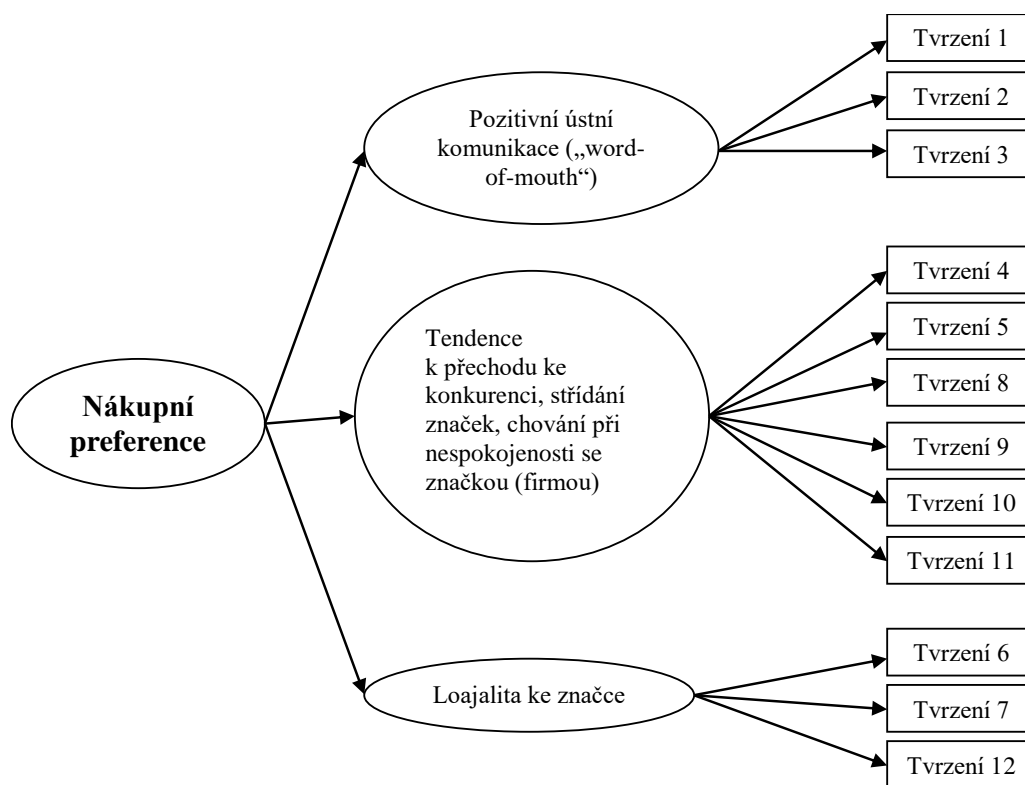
Nákupní preference

Pozitivní ústní komunikace („word-of-mouth“)

Tvrzení 1

Tvrzení 2

Tvrzení 3

Tendence k přechodu ke konkurenci, střídání značek, chování při nespokojenosti se značkou (firmou)

Tvrzení 4

Tvrzení 5

Tvrzení 8

Tvrzení 9

Tvrzení 10

Tvrzení 11

Loajalita ke značce

Tvrzení 6

Tvrzení 7

Tvrzení 12